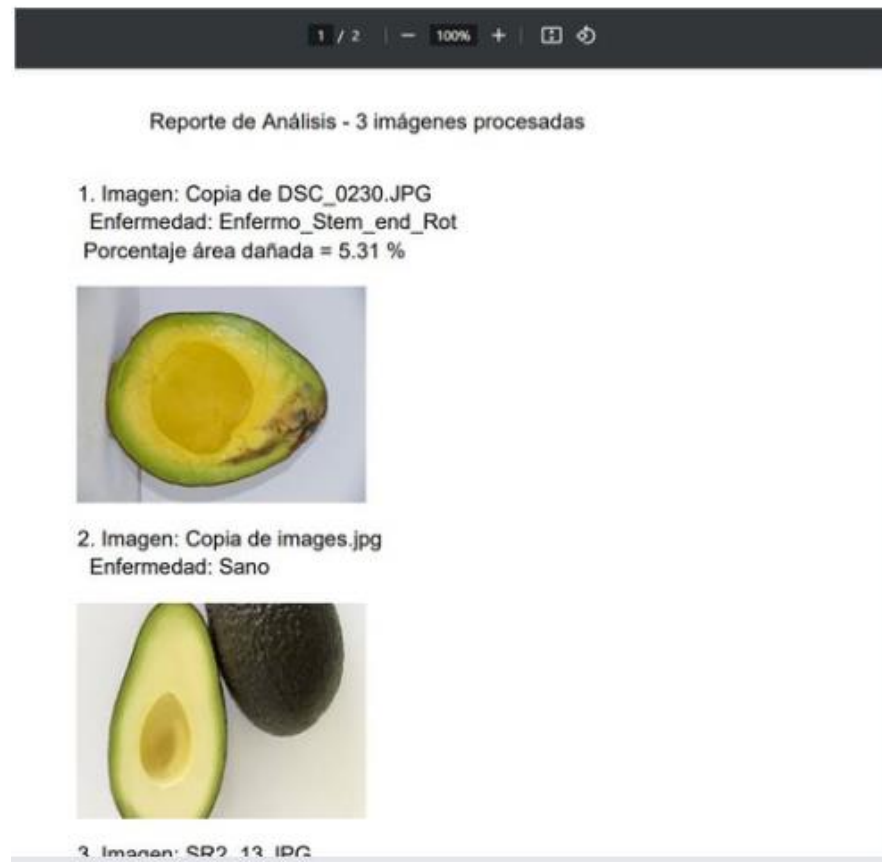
1 / 2 | − 100% +

Reporte de Análisis - 3 imágenes procesadas

1. Imagen: Copia de DSC_0230.JPG
Enfermedad: Enfermo_Stem_end_Rot
Porcentaje área dañada = 5.31 %

2. Imagen: Copia de images.jpg
Enfermedad: Sano

3. Imagen: SR2_13.JPG